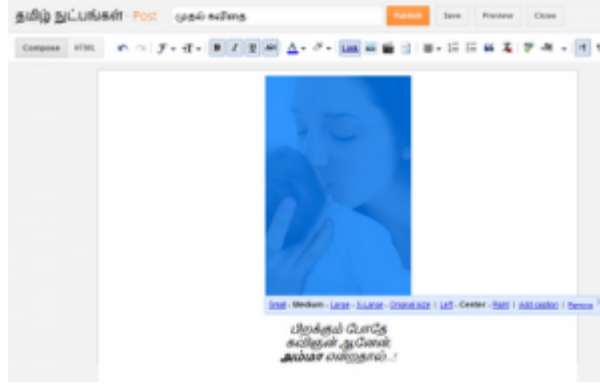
தமிழ் நுட்பங்கள் · Post முதல் கவிதை

Publish Save Preview Close

Compose HTML

Link

Small - Medium - Large - X-Large - Original size | Left - Center - Right | Add caption | Remove

பிறக்கும் போதே
கவிஞன் ஆனேன்
அம்மா என்றதால்..!